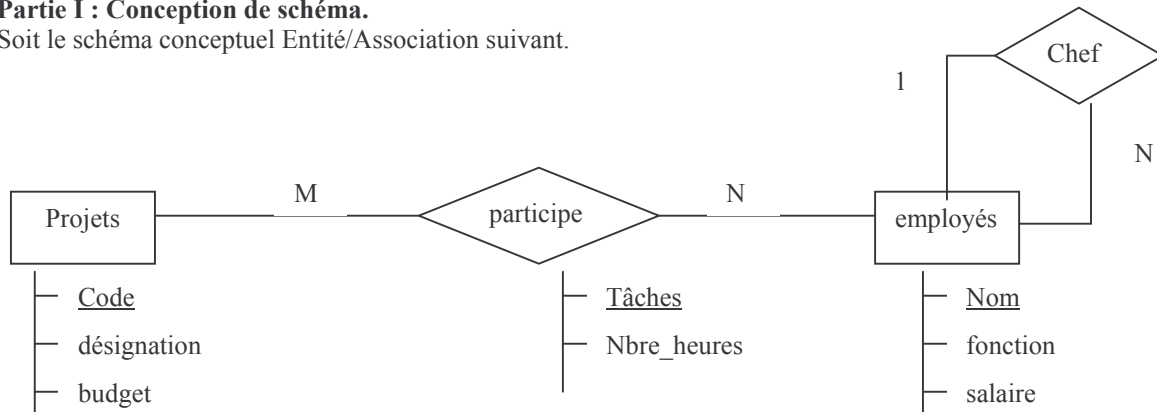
**Partie I : Conception de schéma.**
Soit le schéma conceptuel Entité/Association suivant.

Chef

1

N

Projets

M

participe

N

employés

Code

désignation

budget

Tâches

Nbre_heures

Nom

fonction

salaire